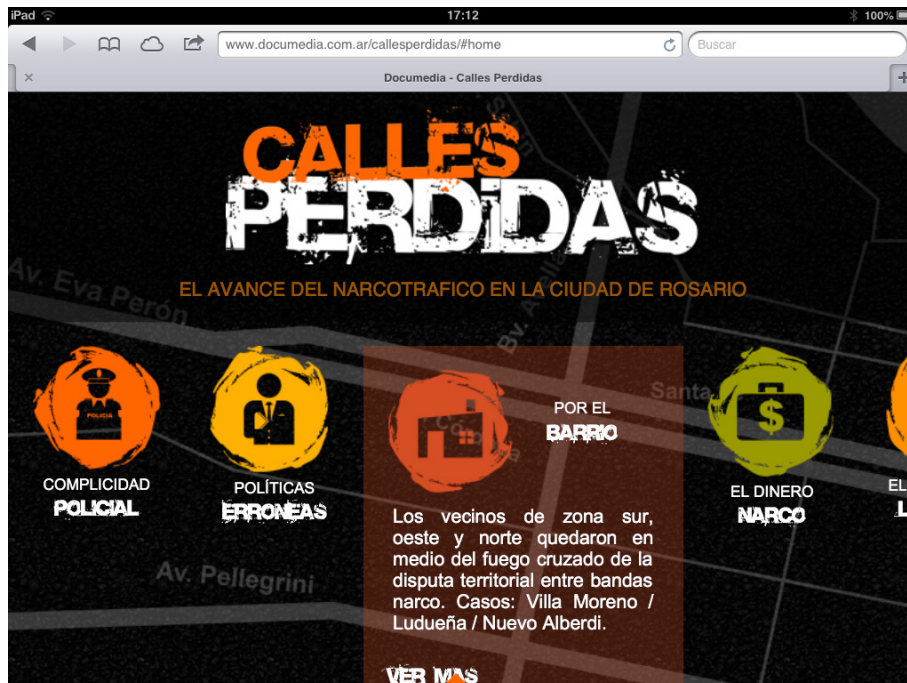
iPad 17:12 100%

www.documedia.com.ar/callesperdidas/#home

Buscar

Documedia - Calles Perdidas

CALLES PERDIDAS

EL AVANCE DEL NARCOTRAFICO EN LA CIUDAD DE ROSARIO

Av. Eva Perón

Bv. Avellaneda

Santa Fe

Córdoba

Av. Pellegrini

POLICIA

COMPLICIDAD POLICIAL

POLÍTICAS ERRONEAS

POR EL BARRIO

Los vecinos de zona sur, oeste y norte quedaron en medio del fuego cruzado de la disputa territorial entre bandas narco. Casos: Villa Moreno / Ludueña / Nuevo Alberdi.

VER MAS

$

EL DINERO NARCO

EL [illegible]
L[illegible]